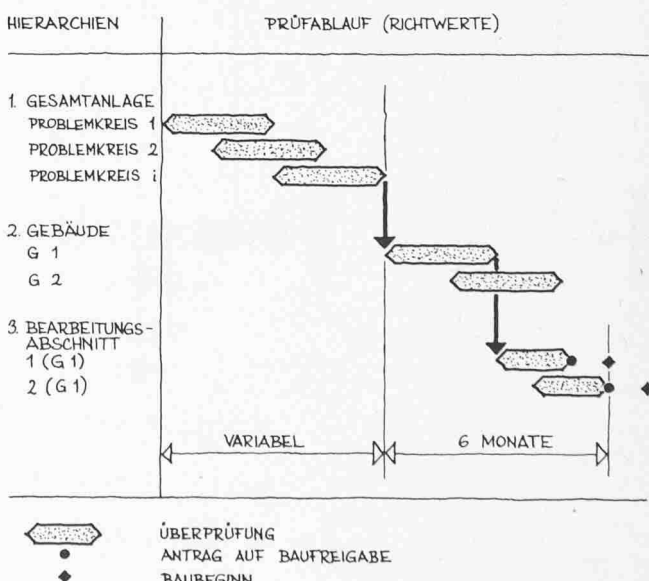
HIERARCHIEN

PRÜFABLAUF (RICHTWERTE)

1. GESAMTANLAGE
PROBLEMKREIS 1
PROBLEMKREIS 2
PROBLEMKREIS i

2. GEBÄUDE
G 1
G 2

3. BEARBEITUNGS-ABSCHNITT
1 (G 1)
2 (G 1)

VARIABEL

6 MONATE

ÜBERPRÜFUNG
ANTRAG AUF BAUFREIGABE
BAUBEGINN